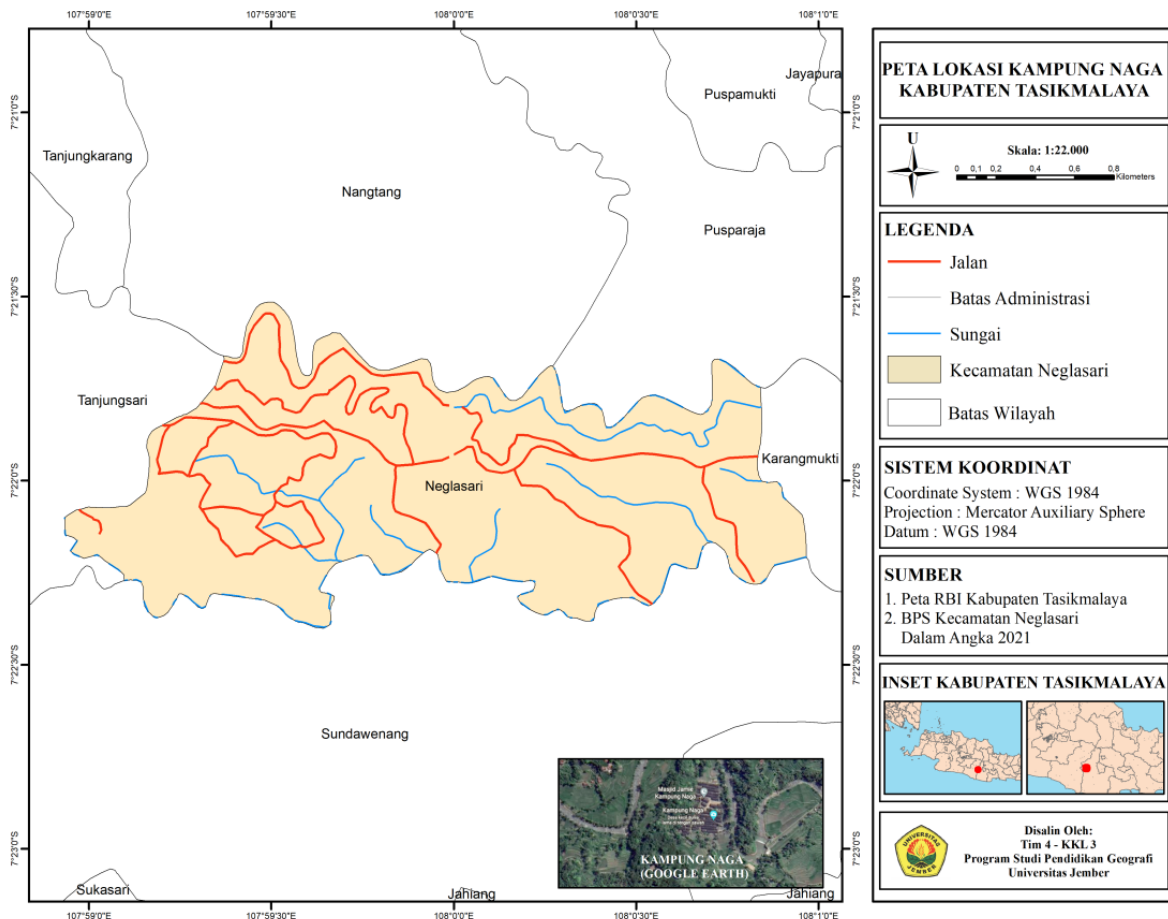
107°59'0"E 107°59'30"E 108°0'0"E 108°0'30"E 108°1'0"E

7°21'0"S 7°21'30"S 7°22'0"S 7°22'30"S 7°23'0"S

Jayapura
Puspamukti
Tanjungkarang
Nangtang
Pusparaja
Tanjungsari
Karangmukti
Neglasari
Sundawenang
Sukasari
Jahiang
Jahiang

Masjid Jamie Kampung Naga
Kampung Naga
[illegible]

KAMPUNG NAGA
(GOOGLE EARTH)

107°59'0"E 107°59'30"E 108°0'0"E 108°0'30"E 108°1'0"E

PETA LOKASI KAMPUNG NAGA
KABUPATEN TASIKMALAYA

U

Skala: 1:22.000
0 0,1 0,2 0,4 0,6 0,8 Kilometers

LEGENDA
Jalan
Batas Administrasi
Sungai
Kecamatan Neglasari
Batas Wilayah

SISTEM KOORDINAT
Coordinate System : WGS 1984
Projection : Mercator Auxiliary Sphere
Datum : WGS 1984

SUMBER
1. Peta RBI Kabupaten Tasikmalaya
2. BPS Kecamatan Neglasari Dalam Angka 2021

INSET KABUPATEN TASIKMALAYA

UNIVERSITAS JEMBER

Disalin Oleh:
Tim 4 - KKL 3
Program Studi Pendidikan Geografi
Universitas Jember